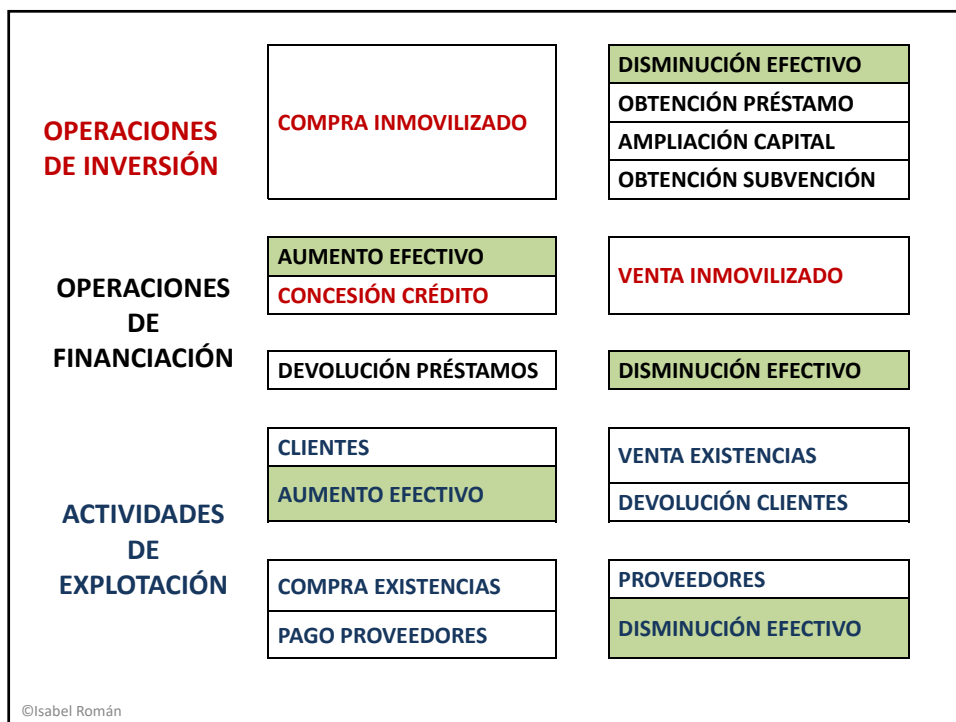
OPERACIONES DE INVERSIÓN

COMPRA INMOVILIZADO

DISMINUCIÓN EFECTIVO
OBTENCIÓN PRÉSTAMO
AMPLIACIÓN CAPITAL
OBTENCIÓN SUBVENCIÓN

OPERACIONES DE FINANCIACIÓN

AUMENTO EFECTIVO
CONCESIÓN CRÉDITO

VENTA INMOVILIZADO

DEVOLUCIÓN PRÉSTAMOS

DISMINUCIÓN EFECTIVO

ACTIVIDADES DE EXPLOTACIÓN

CLIENTES
AUMENTO EFECTIVO

VENTA EXISTENCIAS
DEVOLUCIÓN CLIENTES

COMPRA EXISTENCIAS
PAGO PROVEEDORES

PROVEEDORES
DISMINUCIÓN EFECTIVO

©Isabel Román